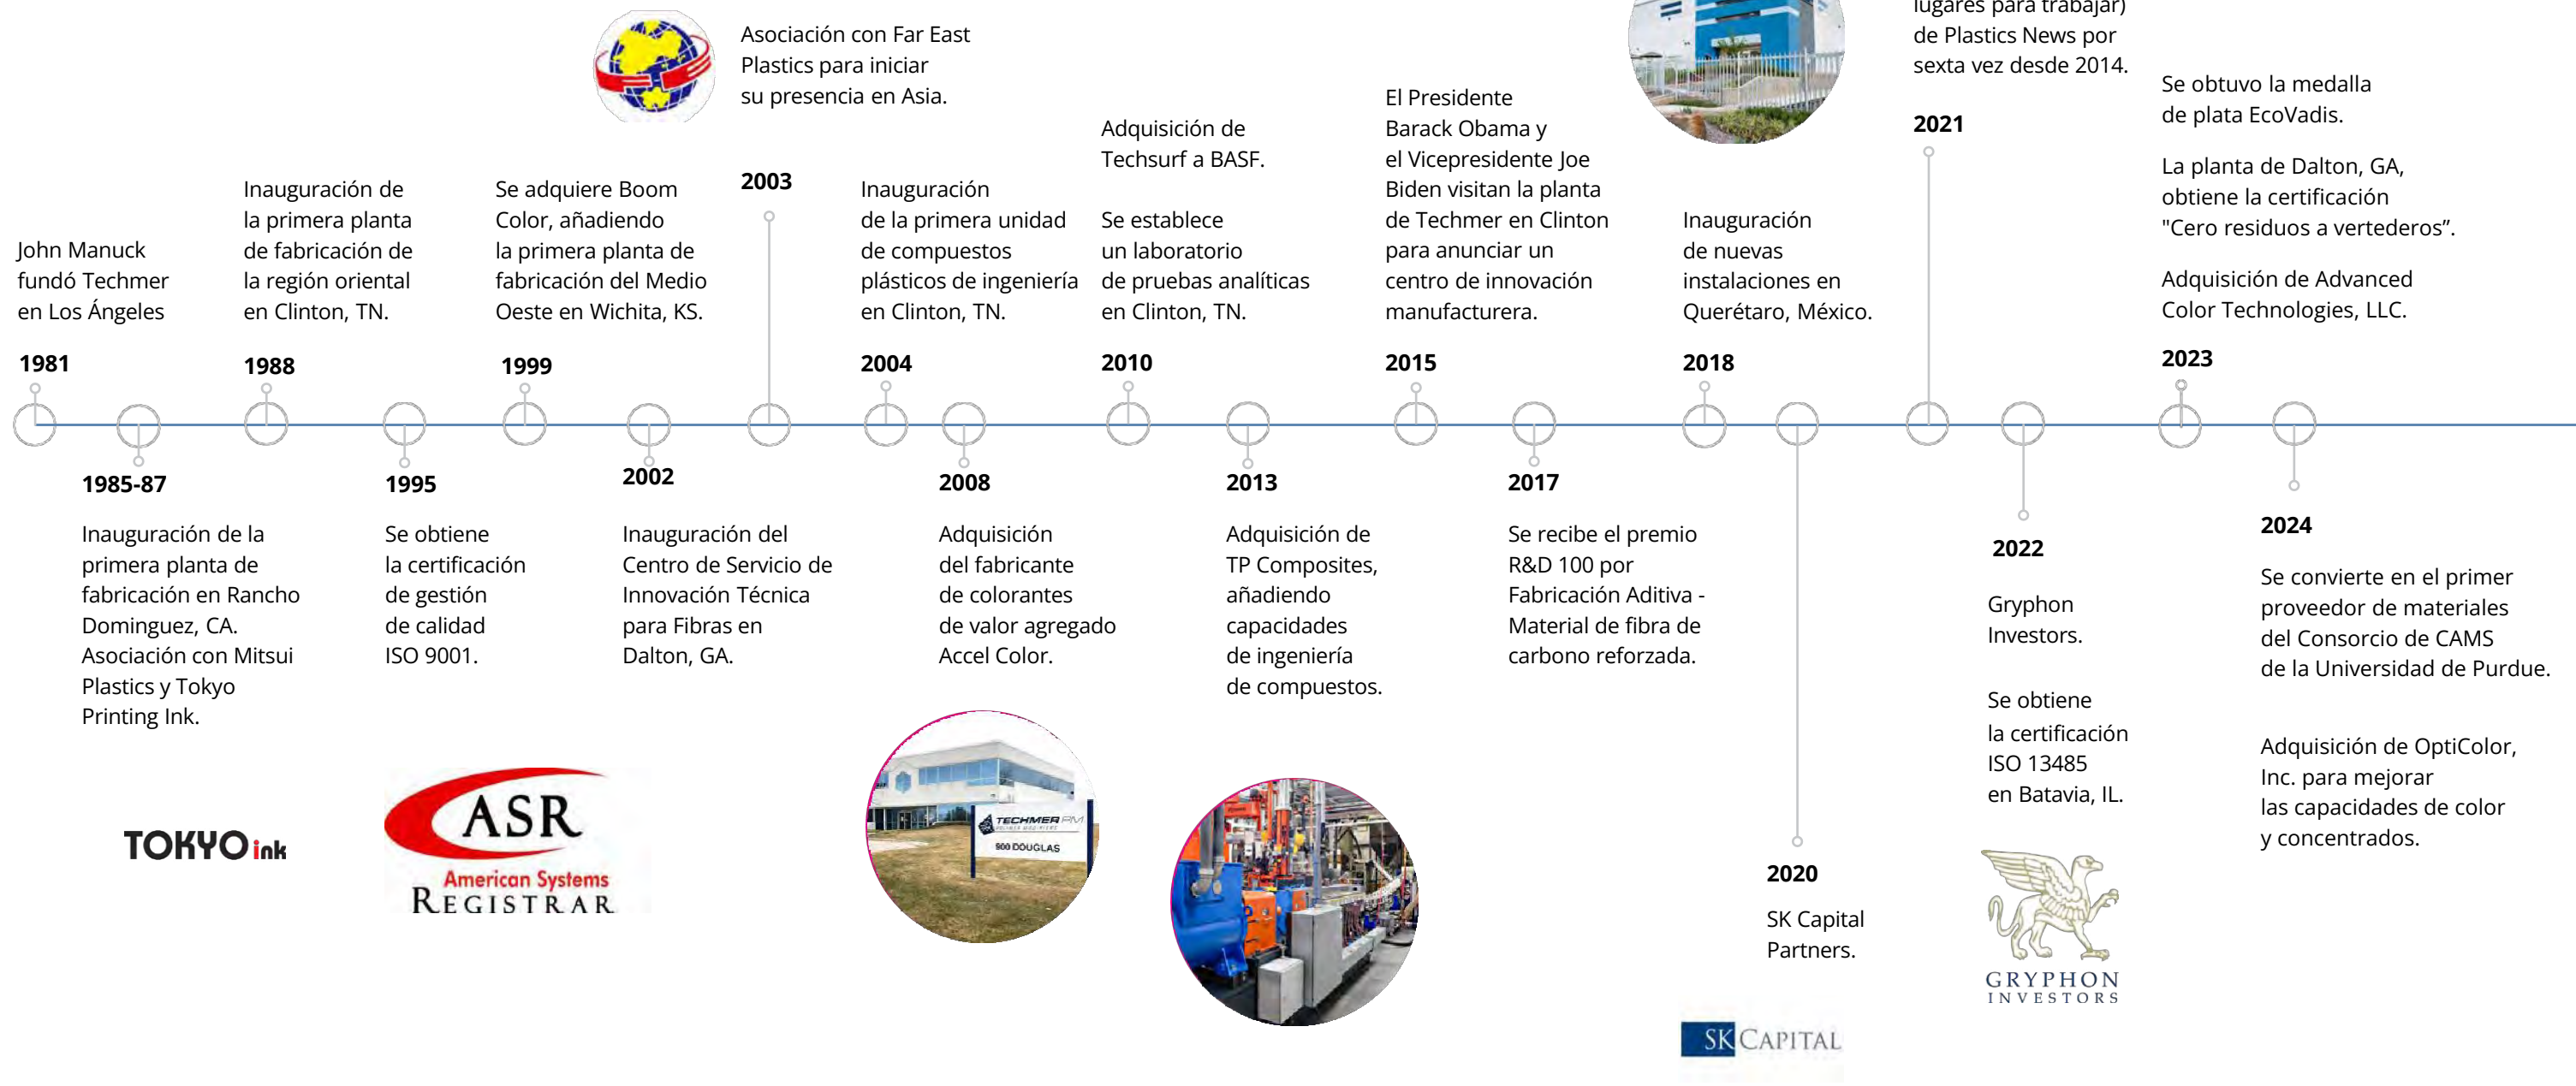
1981

John Manuck fundó Techmer en Los Ángeles

1985-87

Inauguración de la primera planta de fabricación en Rancho Dominguez, CA. Asociación con Mitsui Plastics y Tokyo Printing Ink.

TOKYO ink

1988

Inauguración de la primera planta de fabricación de la región oriental en Clinton, TN.

1995

Se obtiene la certificación de gestión de calidad ISO 9001.

ASR
American Systems
REGISTRAR

1999

Se adquiere Boom Color, añadiendo la primera planta de fabricación del Medio Oeste en Wichita, KS.

2002

Inauguración del Centro de Servicio de Innovación Técnica para Fibras en Dalton, GA.

Asociación con Far East Plastics para iniciar su presencia en Asia.

2003

2004

Inauguración de la primera unidad de compuestos plásticos de ingeniería en Clinton, TN.

2008

Adquisición del fabricante de colorantes de valor agregado Accel Color.

TECHMER PM
900 DOUGLAS

Adquisición de Techsurf a BASF.

Se establece un laboratorio de pruebas analíticas en Clinton, TN.

2010

2013

Adquisición de TP Composites, añadiendo capacidades de ingeniería de compuestos.

El Presidente Barack Obama y el Vicepresidente Joe Biden visitan la planta de Techmer en Clinton para anunciar un centro de innovación manufacturera.

2015

2017

Se recibe el premio R&D 100 por Fabricación Aditiva - Material de fibra de carbono reforzada.

Inauguración de nuevas instalaciones en Querétaro, México.

2018

2020

SK Capital Partners.

SK CAPITAL

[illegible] lugares para trabajar) de Plastics News por sexta vez desde 2014.

2021

2022

Gryphon Investors.

Se obtiene la certificación ISO 13485 en Batavia, IL.

GRYPHON
INVESTORS

Se obtuvo la medalla de plata EcoVadis.

La planta de Dalton, GA, obtiene la certificación "Cero residuos a vertederos".

Adquisición de Advanced Color Technologies, LLC.

2023

2024

Se convierte en el primer proveedor de materiales del Consorcio de CAMS de la Universidad de Purdue.

Adquisición de OptiColor, Inc. para mejorar las capacidades de color y concentrados.